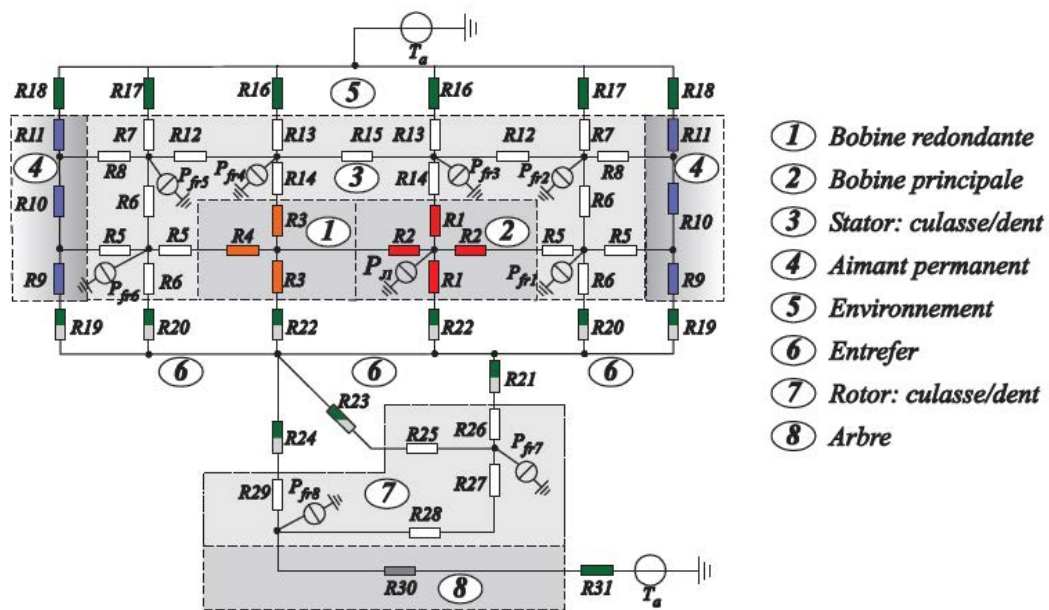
$T_a$

R18 R17 R16 5 R16 R17 R18

R11 R7 R12 R13 R15 R13 R12 R7 R11

4 R8 $P_{fr5}$ $P_{fr4}$ R14 3 R14 $P_{fr3}$ $P_{fr2}$ R8 4

R10 R6 R3 1 R1 R6 R10

R5 R5 R4 R2 R2 2 R5 R5

R9 $P_{fr6}$ R6 R3 $P_{fl1}$ R1 $P_{fr1}$ R6 R9

R19 R20 R22 R22 R20 R19

6 6 6

R21

R23

R24 R25 R26 $P_{fr7}$

R29 $P_{fr8}$ 7 R27

R28

R30 8 R31 $T_a$

1 Bobine redondante
2 Bobine principale
3 Stator: culasse/dent
4 Aimant permanent
5 Environnement
6 Entrefer
7 Rotor: culasse/dent
8 Arbre